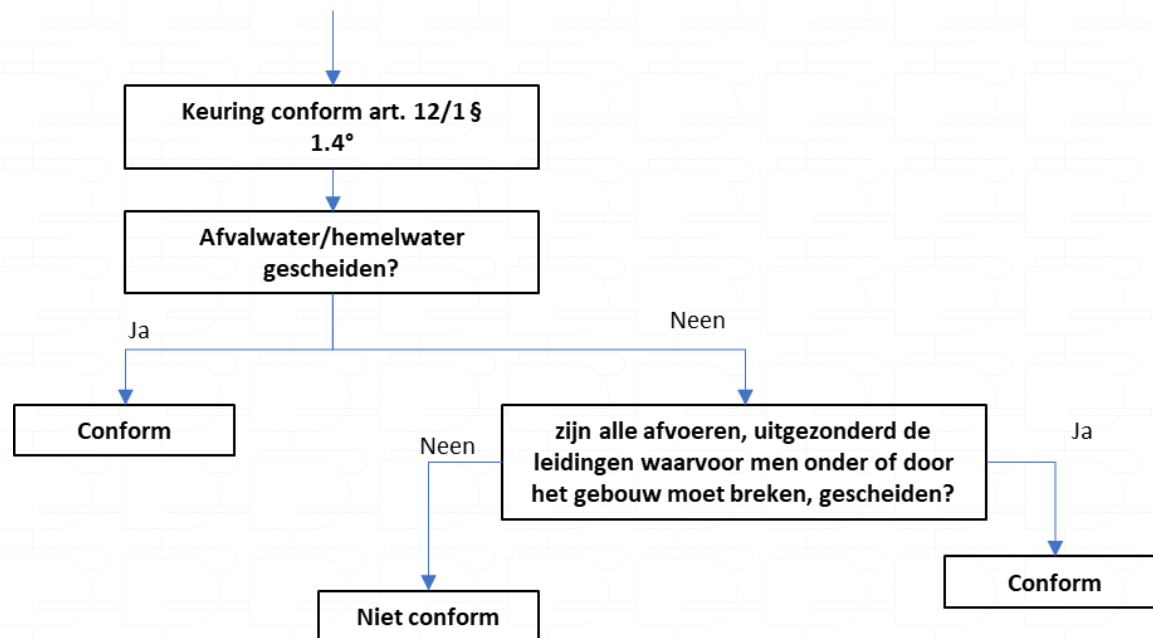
Keuring conform art. 12/1 § 1.4°

Afvalwater/hemelwater gescheiden?

Ja

Neen

Conform

zijn alle afvoeren, uitgezonderd de leidingen waarvoor men onder of door het gebouw moet breken, gescheiden?

Neen

Ja

Conform

Niet conform